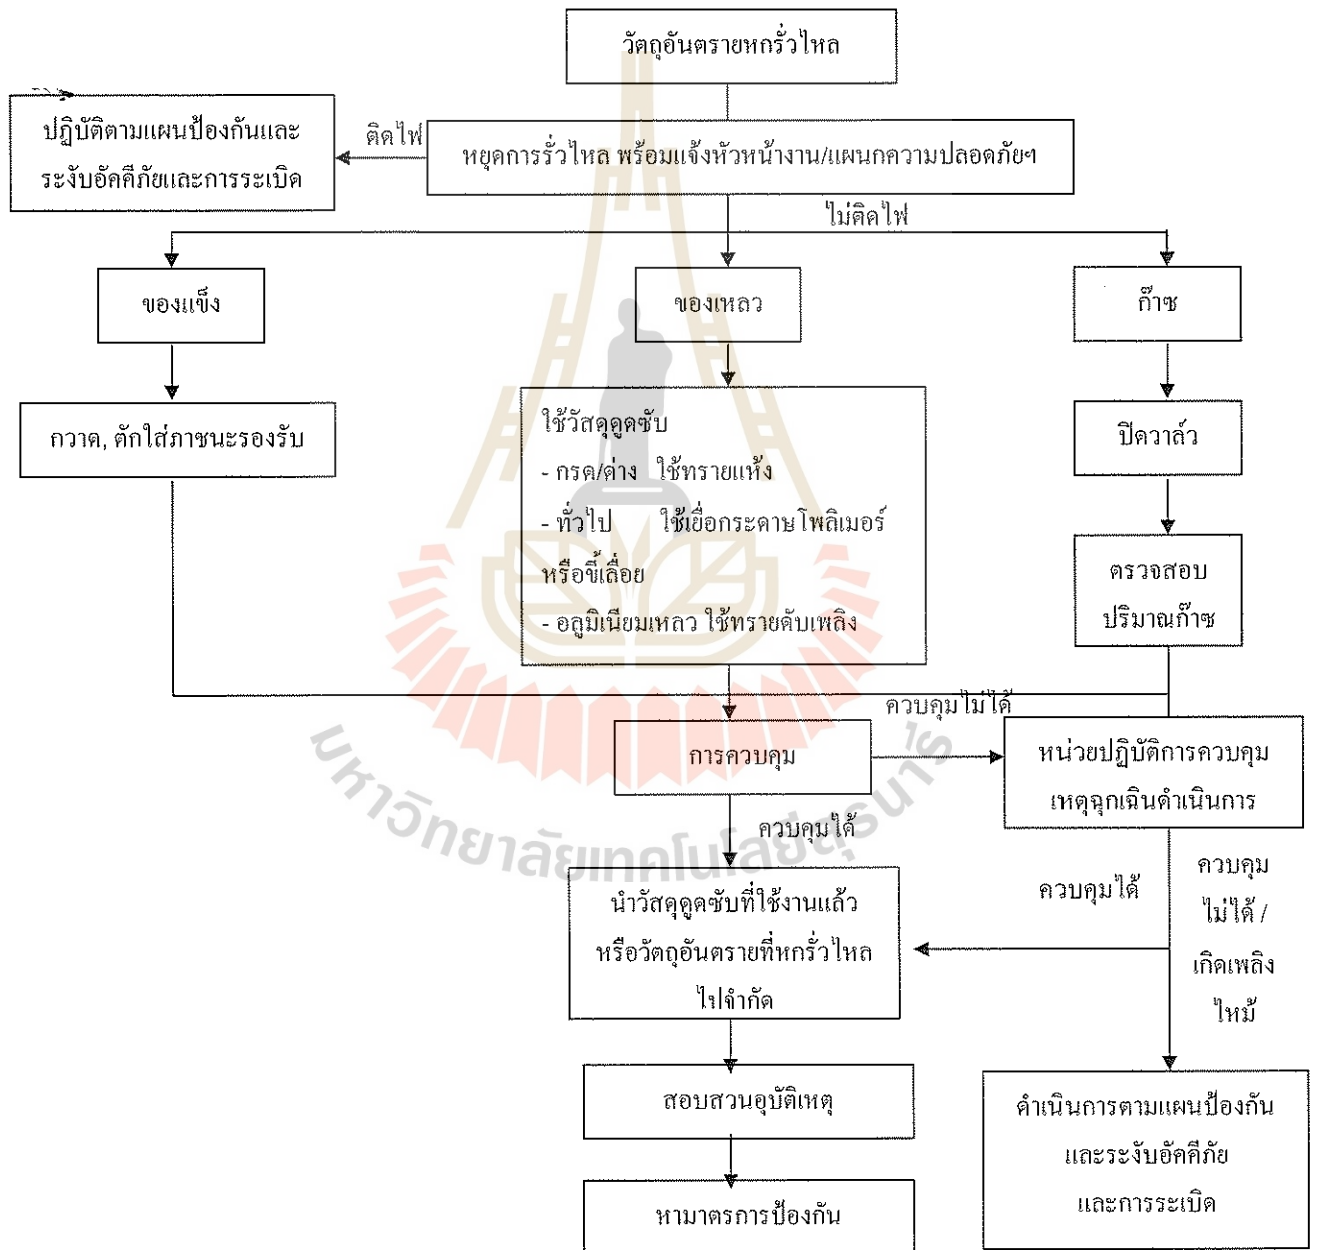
วัตถุอันตรายหกรั่วไหล

ปฏิบัติตามแผนป้องกันและระงับอัคคีภัยและการระเบิด

ติดไฟ

หยุดการรั่วไหล พร้อมแจ้งหัวหน้างาน/แผนกความปลอดภัยฯ

ไม่ติดไฟ

ของแข็ง

ของเหลว

ก๊าซ

กวาด, ตักใส่ภาชนะรองรับ

ใช้วัสดุดูดซับ
- กรด/ด่าง ใช้ทรายแห้ง
- ทั่วไป ใช้เยื่อกระดาษ โพลิเมอร์ หรือขี้เลื่อย
- อลูมิเนียมเหลว ใช้ทรายดับเพลิง

ปิดวาล์ว

ตรวจสอบปริมาณก๊าซ

ควบคุมไม่ได้

การควบคุม

หน่วยปฏิบัติการควบคุมเหตุฉุกเฉินดำเนินการ

ควบคุมได้

ควบคุมได้

ควบคุมไม่ได้ / เกิดเพลิงไหม้

นำวัสดุดูดซับที่ใช้งานแล้วหรือวัตถุอันตรายที่หกรั่วไหลไปจำกัด

สอบสวนอุบัติเหตุ

หามาตรการป้องกัน

ดำเนินการตามแผนป้องกันและระงับอัคคีภัยและการระเบิด

มหาวิทยาลัยเทคโนโลยีสุรนารี